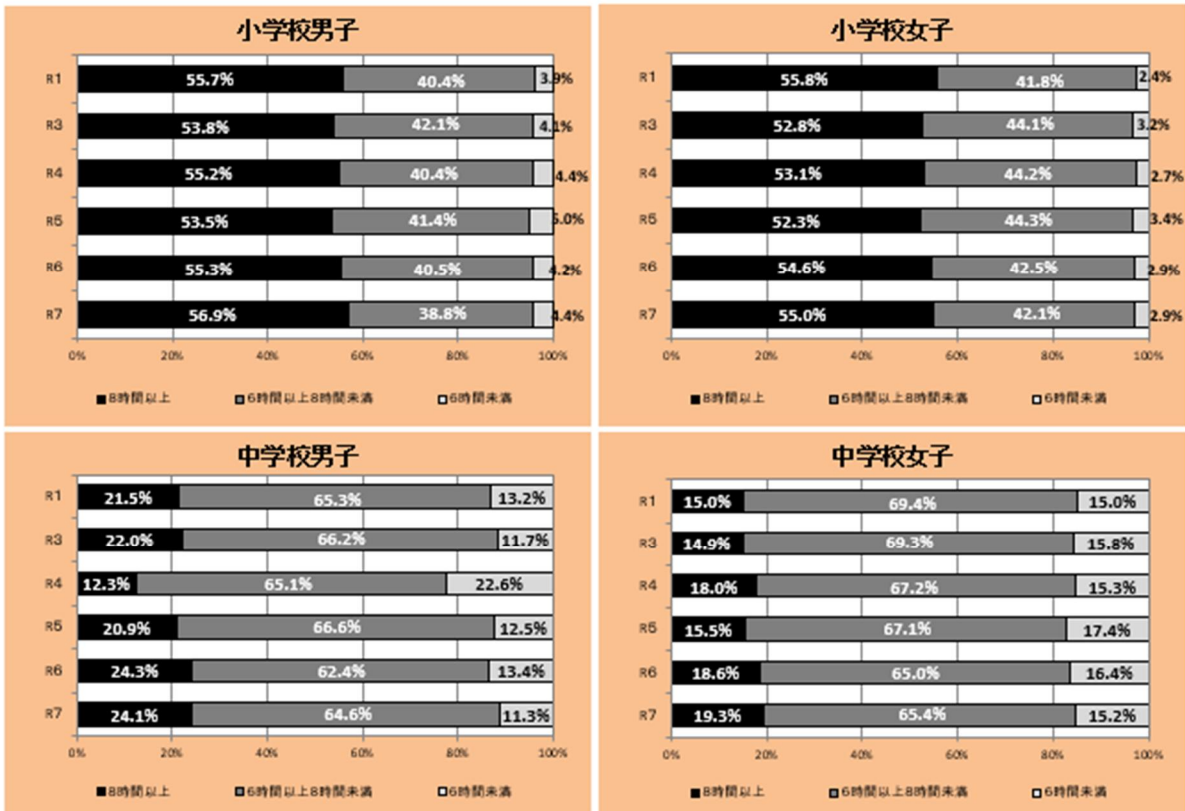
小学校男子

| | 8時間以上 | 6時間以上8時間未満 | 6時間未満 |
|---|---|---|---|
| R1 | 55.7% | 40.4% | 3.9% |
| R3 | 53.8% | 42.1% | 4.1% |
| R4 | 55.2% | 40.4% | 4.4% |
| R5 | 53.5% | 41.4% | 5.0% |
| R6 | 55.3% | 40.5% | 4.2% |
| R7 | 56.9% | 38.8% | 4.4% |

0% 20% 40% 60% 80% 100%

■8時間以上 ■6時間以上8時間未満 □6時間未満

小学校女子

| | 8時間以上 | 6時間以上8時間未満 | 6時間未満 |
|---|---|---|---|
| R1 | 55.8% | 41.8% | 2.4% |
| R3 | 52.8% | 44.1% | 3.2% |
| R4 | 53.1% | 44.2% | 2.7% |
| R5 | 52.3% | 44.3% | 3.4% |
| R6 | 54.6% | 42.5% | 2.9% |
| R7 | 55.0% | 42.1% | 2.9% |

0% 20% 40% 60% 80% 100%

■8時間以上 ■6時間以上8時間未満 □6時間未満

中学校男子

| | 8時間以上 | 6時間以上8時間未満 | 6時間未満 |
|---|---|---|---|
| R1 | 21.5% | 65.3% | 13.2% |
| R3 | 22.0% | 66.2% | 11.7% |
| R4 | 12.3% | 65.1% | 22.6% |
| R5 | 20.9% | 66.6% | 12.5% |
| R6 | 24.3% | 62.4% | 13.4% |
| R7 | 24.1% | 64.6% | 11.3% |

0% 20% 40% 60% 80% 100%

■8時間以上 ■6時間以上8時間未満 □6時間未満

中学校女子

| | 8時間以上 | 6時間以上8時間未満 | 6時間未満 |
|---|---|---|---|
| R1 | 15.0% | 69.4% | 15.0% |
| R3 | 14.9% | 69.3% | 15.8% |
| R4 | 18.0% | 67.2% | 15.3% |
| R5 | 15.5% | 67.1% | 17.4% |
| R6 | 18.6% | 65.0% | 16.4% |
| R7 | 19.3% | 65.4% | 15.2% |

0% 20% 40% 60% 80% 100%

■8時間以上 ■6時間以上8時間未満 □6時間未満